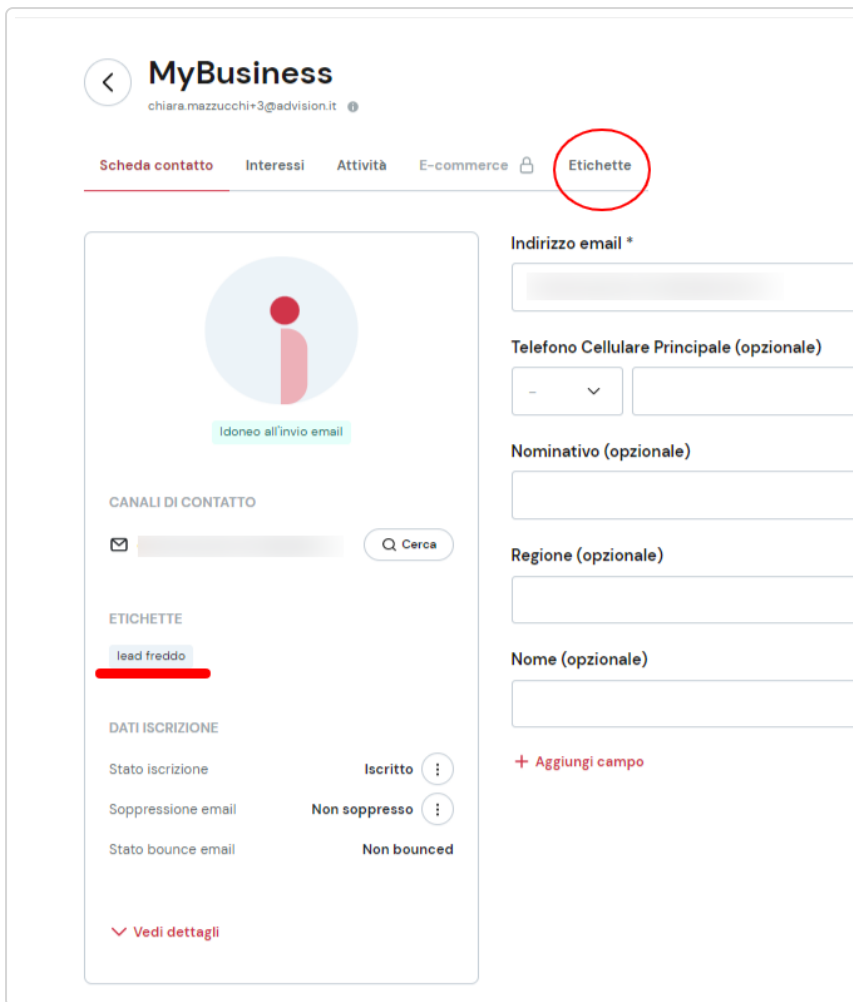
MyBusiness
chiara.mazzucchi+3@advision.it

Scheda contatto Interessi Attività E-commerce Etichette

Idoneo all'invio email

CANALI DI CONTATTO

Cerca

ETICHETTE

lead freddo

DATI ISCRIZIONE

Stato iscrizione Iscritto

Soppressione email Non soppresso

Stato bounce email Non bounced

Vedi dettagli

Indirizzo email *

Telefono Cellulare Principale (opzionale)

-

Nominativo (opzionale)

Regione (opzionale)

Nome (opzionale)

+ Aggiungi campo